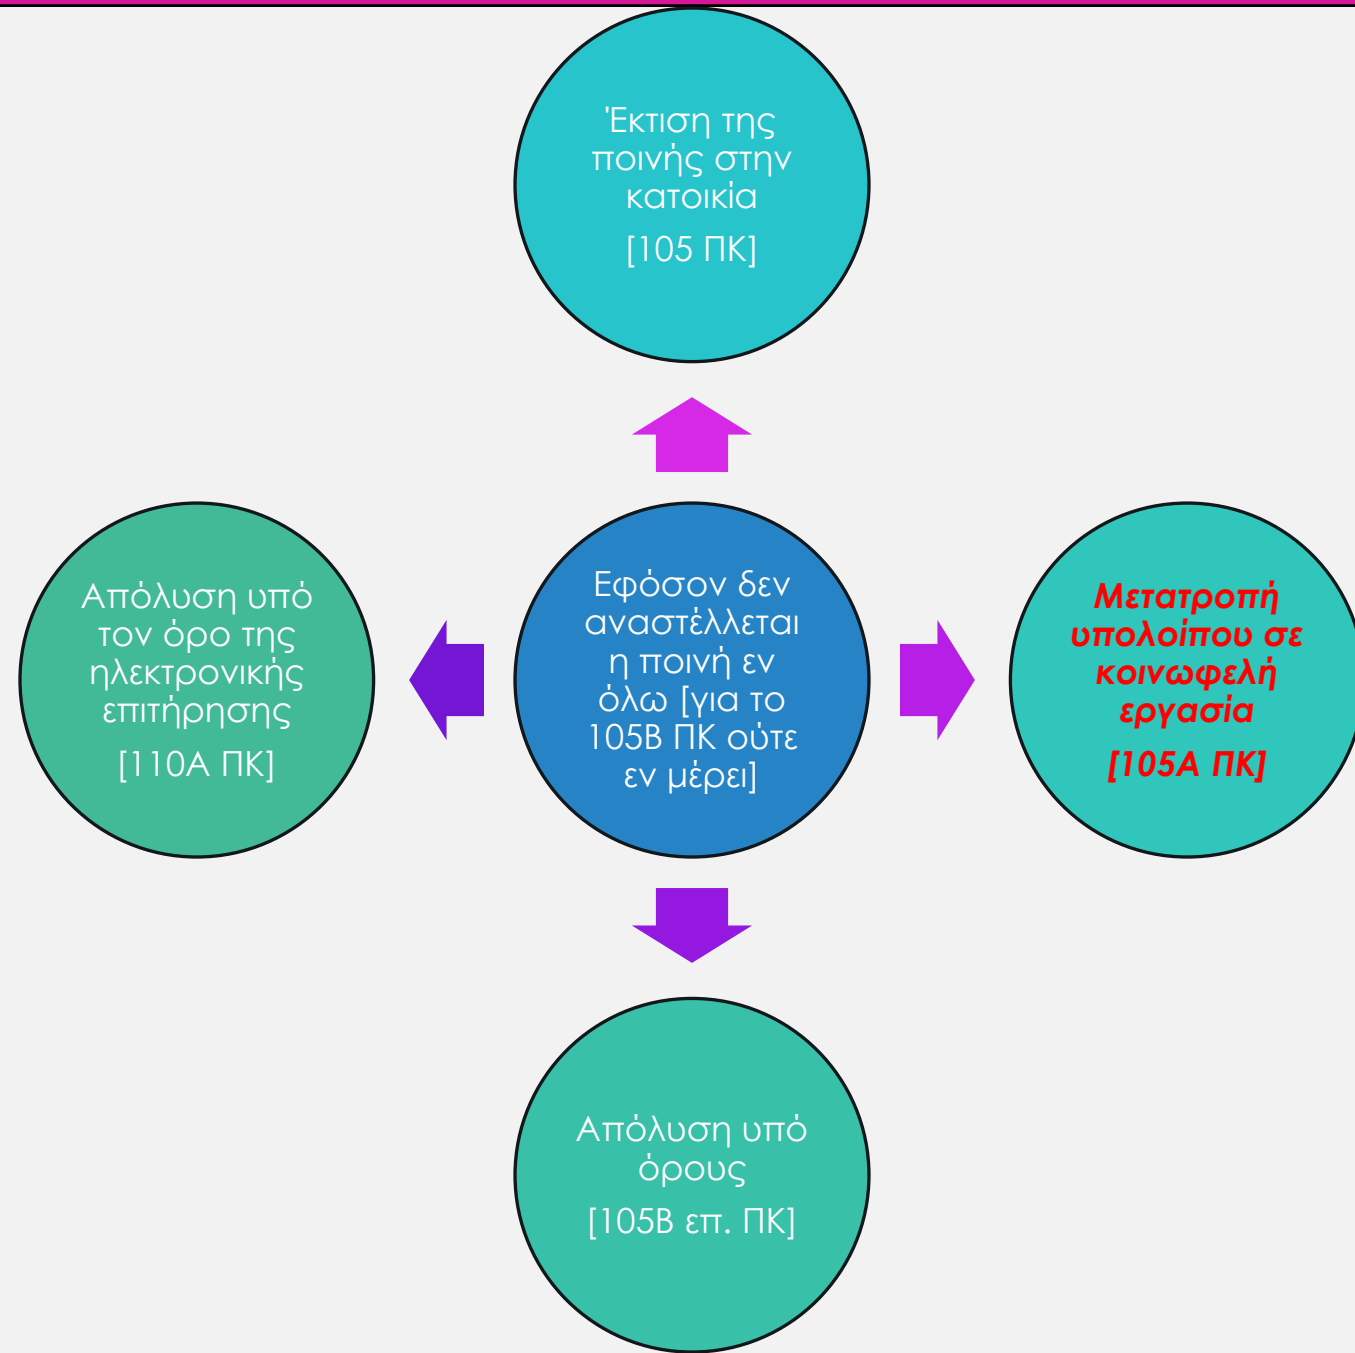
Έκτιση της ποινής στην κατοικία

[105 ΠΚ]

Απόλυση υπό τον όρο της ηλεκτρονικής επιτήρησης

[110Α ΠΚ]

Εφόσον δεν αναστέλλεται η ποινή εν όλω [για το 105Β ΠΚ ούτε εν μέρει]

Μετατροπή υπολοίπου σε κοινωφελή εργασία

[105Α ΠΚ]

Απόλυση υπό όρους

[105Β επ. ΠΚ]